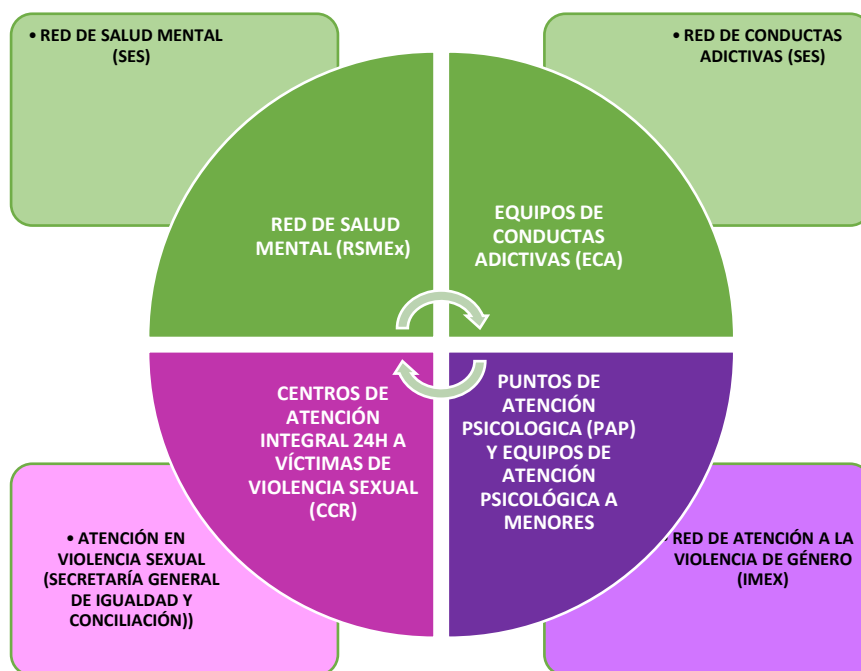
• RED DE SALUD MENTAL (SES)

• RED DE CONDUCTAS ADICTIVAS (SES)

RED DE SALUD MENTAL (RSMEx)

EQUIPOS DE CONDUCTAS ADICTIVAS (ECA)

CENTROS DE ATENCIÓN INTEGRAL 24H A VÍCTIMAS DE VIOLENCIA SEXUAL (CCR)

PUNTOS DE ATENCIÓN PSICOLOGICA (PAP) Y EQUIPOS DE ATENCIÓN PSICOLÓGICA A MENORES

• ATENCIÓN EN VIOLENCIA SEXUAL (SECRETARÍA GENERAL DE IGUALDAD Y CONCILIACIÓN))

• RED DE ATENCIÓN A LA VIOLENCIA DE GÉNERO (IMEX)